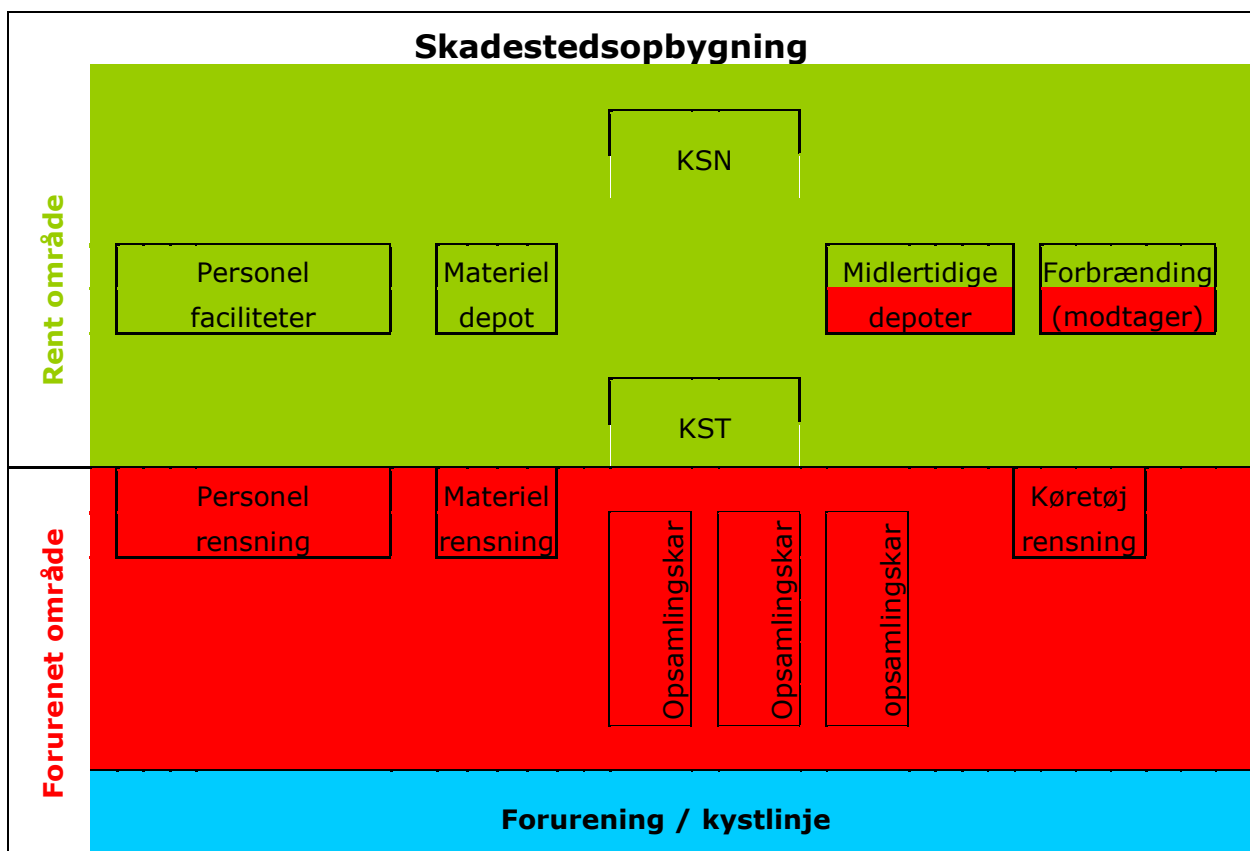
Skadestedsopbygning

Rent område

KSN

Personel faciliteter

Materiel depot

Midlertidige depoter

Forbrænding (modtager)

KST

Forurenet område

Personel rensning

Materiel rensning

Opsamlingskar

Opsamlingskar

opsamlingskar

Køretøj rensning

Forurening / kystlinje